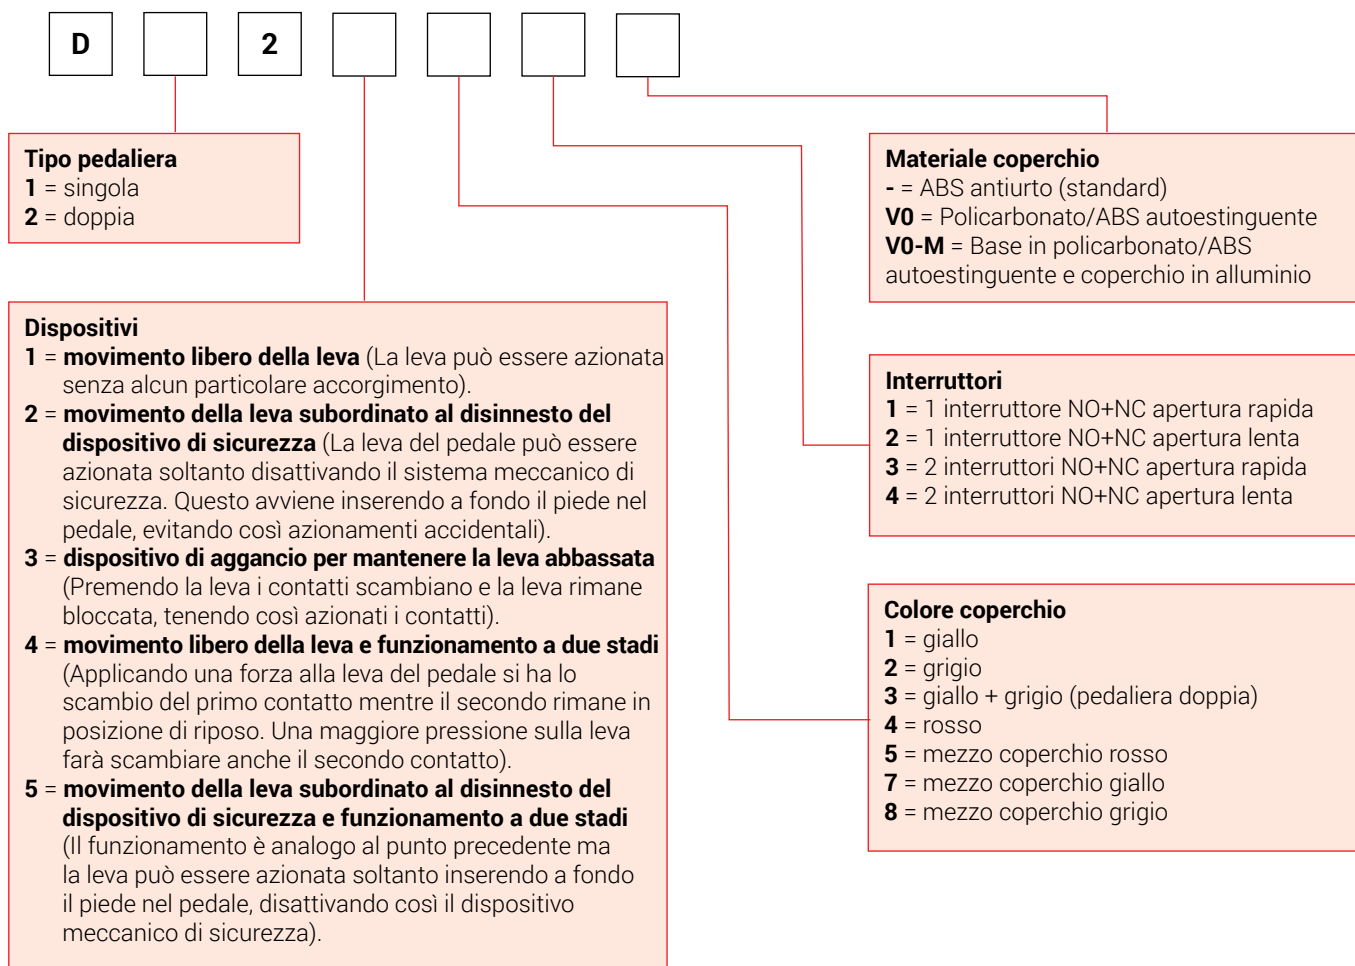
D

2

Tipo pedaliera
**1** = singola
**2** = doppia

Dispositivi
**1** = **movimento libero della leva** (La leva può essere azionata senza alcun particolare accorgimento).
**2** = **movimento della leva subordinato al disinnesto del dispositivo di sicurezza** (La leva del pedale può essere azionata soltanto disattivando il sistema meccanico di sicurezza. Questo avviene inserendo a fondo il piede nel pedale, evitando così azionamenti accidentali).
**3** = **dispositivo di aggancio per mantenere la leva abbassata** (Premendo la leva i contatti scambiano e la leva rimane bloccata, tenendo così azionati i contatti).
**4** = **movimento libero della leva e funzionamento a due stadi** (Applicando una forza alla leva del pedale si ha lo scambio del primo contatto mentre il secondo rimane in posizione di riposo. Una maggiore pressione sulla leva farà scambiare anche il secondo contatto).
**5** = **movimento della leva subordinato al disinnesto del dispositivo di sicurezza e funzionamento a due stadi** (Il funzionamento è analogo al punto precedente ma la leva può essere azionata soltanto inserendo a fondo il piede nel pedale, disattivando così il dispositivo meccanico di sicurezza).

Materiale coperchio
**-** = ABS antiurto (standard)
**V0** = Policarbonato/ABS autoestinguente
**V0-M** = Base in policarbonato/ABS autoestinguente e coperchio in alluminio

Interruttori
**1** = 1 interruttore NO+NC apertura rapida
**2** = 1 interruttore NO+NC apertura lenta
**3** = 2 interruttori NO+NC apertura rapida
**4** = 2 interruttori NO+NC apertura lenta

Colore coperchio
**1** = giallo
**2** = grigio
**3** = giallo + grigio (pedaliera doppia)
**4** = rosso
**5** = mezzo coperchio rosso
**7** = mezzo coperchio giallo
**8** = mezzo coperchio grigio